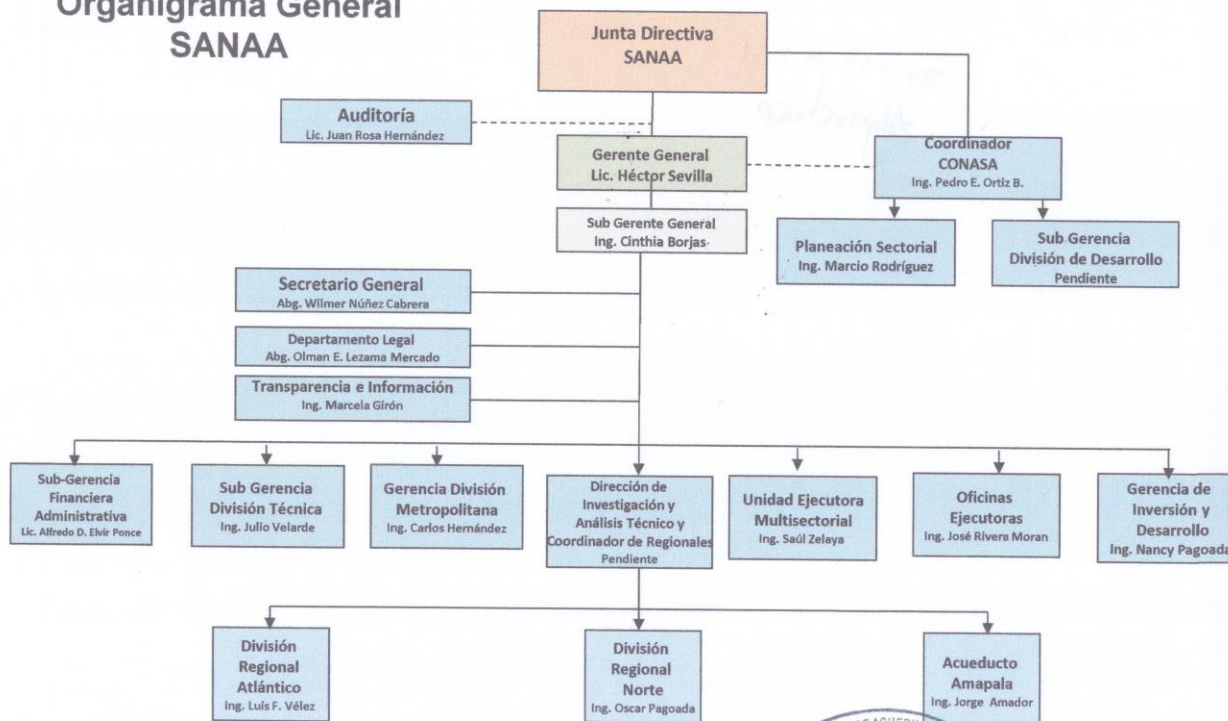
Organigrama General
SANAA

Junta Directiva
SANAA

Auditoría
Lic. Juan Rosa Hernández

Gerente General
Lic. Héctor Sevilla

Coordinador
CONASA
Ing. Pedro E. Ortiz B.

Sub Gerente General
Ing. Cinthia Borjas-

Planeación Sectorial
Ing. Marcio Rodríguez

Sub Gerencia
División de Desarrollo
Pendiente

Secretario General
Abg. Wilmer Núñez Cabrera

Departamento Legal
Abg. Olman E. Lezama Mercado

Transparencia e Información
Ing. Marcela Girón

Sub-Gerencia
Financiera
Administrativa
Lic. Alfredo D. Elvir Ponce

Sub Gerencia
División Técnica
Ing. Julio Velarde

Gerencia División
Metropolitana
Ing. Carlos Hernández

Dirección de
Investigación y
Análisis Técnico y
Coordinador de Regionales
Pendiente

Unidad Ejecutora
Multisectorial
Ing. Saúl Zelaya

Oficinas
Ejecutoras
Ing. José Rivera Moran

Gerencia de
Inversión y
Desarrollo
Ing. Nancy Pagoada

División
Regional
Atlántico
Ing. Luis F. Vélez

División
Regional
Norte
Ing. Oscar Pagoada

Acueducto
Amapala
Ing. Jorge Amador